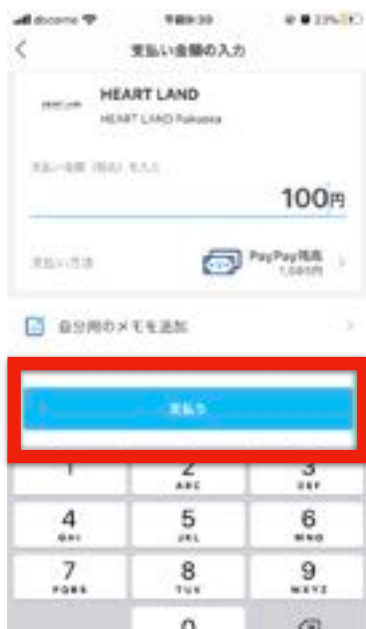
docomo
午前9:30
23%
<
支払い金額の入力
HEART LAND
HEART LAND
HEART LAND Fukuoka
支払い金額（税込）を入力
100円
支払い方法
PayPay残高
1,085円
>
自分用のメモを追加
>
支払う
1
2
ABC
3
DEF
4
GHI
5
JKL
6
MNO
7
PQRS
8
TUV
9
WXYZ
0